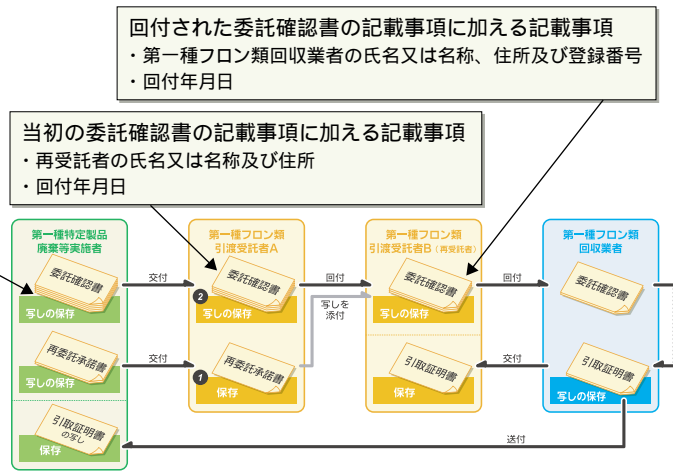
回付された委託確認書の記載事項に加える記載事項
・第一種フロン類回収業者の氏名又は名称、住所及び登録番号
・回付年月日

当初の委託確認書の記載事項に加える記載事項
・再受託者の氏名又は名称及び住所
・回付年月日

第一種特定製品廃棄等実施者

委託確認書
写しの保存

再委託承諾書
写しの保存

引取証明書の写し
保存

交付

交付

第一種フロン類引渡受託者A

2
委託確認書
写しの保存

1
再委託承諾書
保存

回付

写しを添付

第一種フロン類引渡受託者B（再受託者）

委託確認書
写しの保存

引取証明書
保存

回付

交付

第一種フロン類回収業者

委託確認書

引取証明書
写しの保存

送付